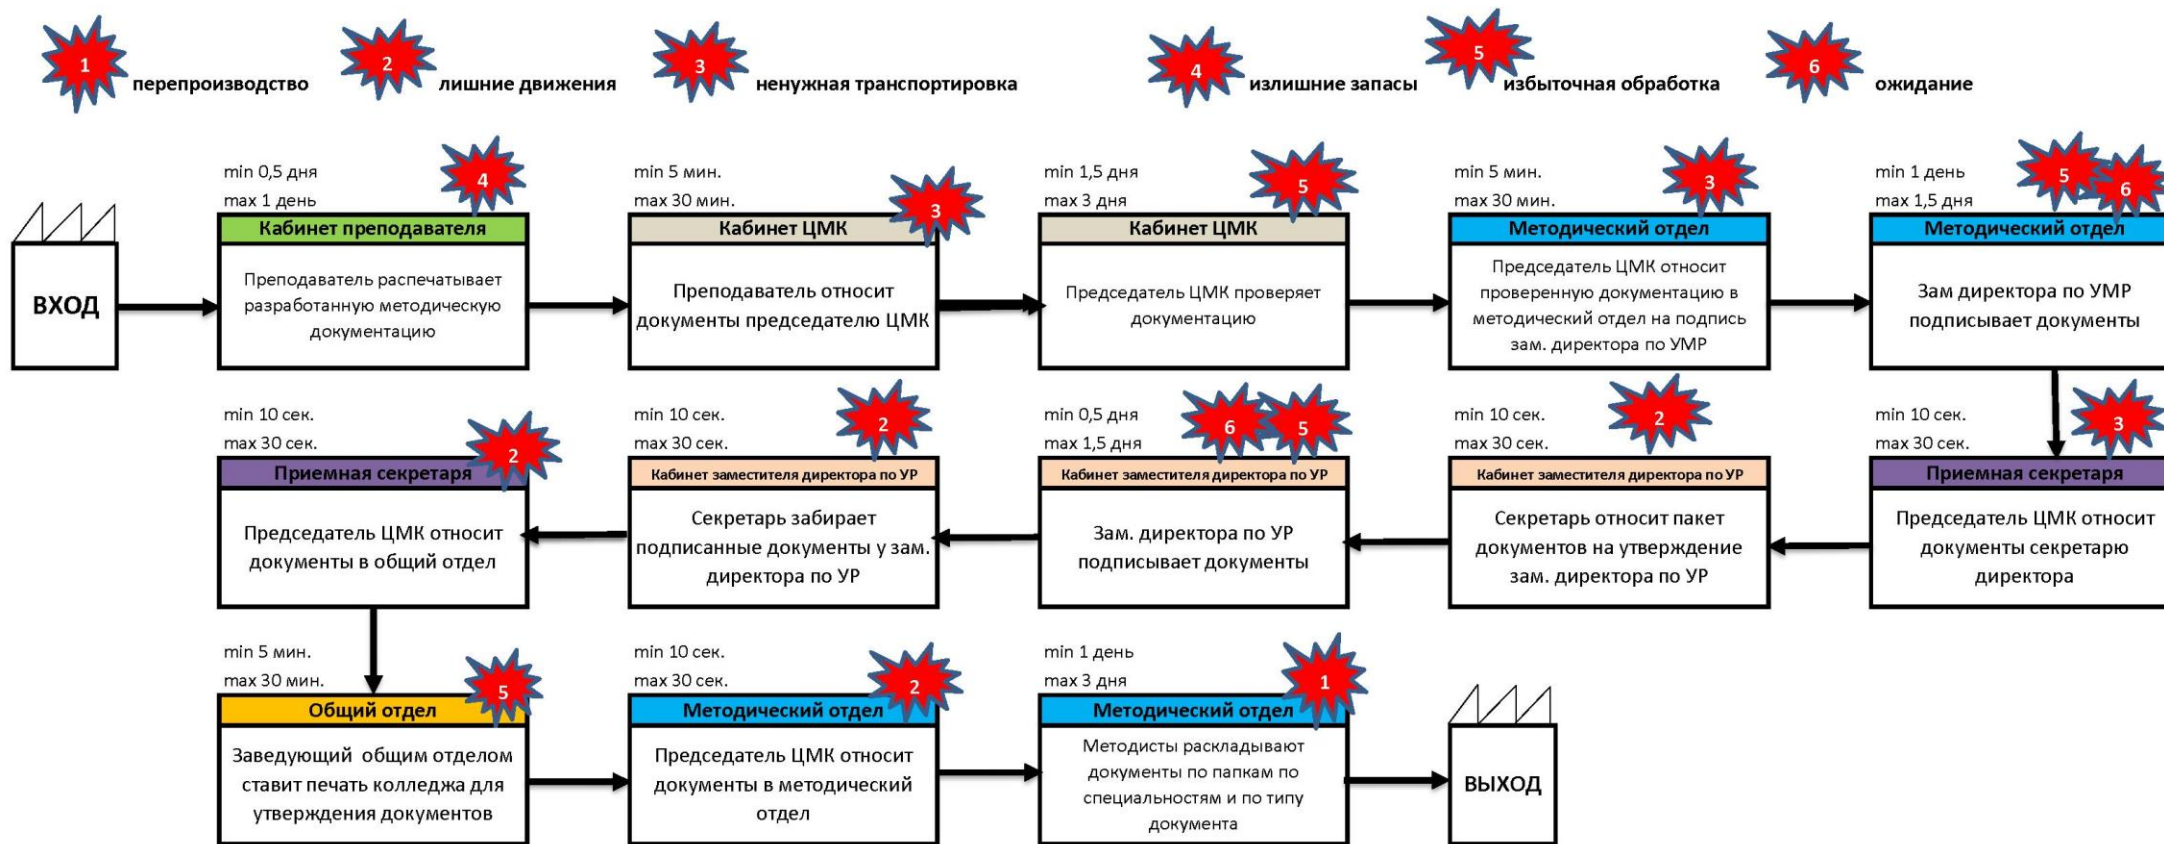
1 перепроизводство 2 лишние движения 3 ненужная транспортировка 4 излишние запасы 5 избыточная обработка 6 ожидание

ВХОД

min 0,5 дня
max 1 день
4
Кабинет преподавателя
Преподаватель распечатывает разработанную методическую документацию

min 5 мин.
max 30 мин.
3
Кабинет ЦМК
Преподаватель относит документы председателю ЦМК

min 1,5 дня
max 3 дня
5
Кабинет ЦМК
Председатель ЦМК проверяет документацию

min 5 мин.
max 30 мин.
3
Методический отдел
Председатель ЦМК относит проверенную документацию в методический отдел на подпись зам. директора по УМР

min 1 день
max 1,5 дня
5 6
Методический отдел
Зам директора по УМР подписывает документы

min 10 сек.
max 30 сек.
3
Приемная секретаря
Председатель ЦМК относит документы секретарю директора

min 10 сек.
max 30 сек.
2
Кабинет заместителя директора по УР
Секретарь относит пакет документов на утверждение зам. директора по УР

min 0,5 дня
max 1,5 дня
6 5
Кабинет заместителя директора по УР
Зам. директора по УР подписывает документы

min 10 сек.
max 30 сек.
2
Кабинет заместителя директора по УР
Секретарь забирает подписанные документы у зам. директора по УР

min 10 сек.
max 30 сек.
2
Приемная секретаря
Председатель ЦМК относит документы в общий отдел

min 5 мин.
max 30 мин.
5
Общий отдел
Заведующий общим отделом ставит печать колледжа для утверждения документов

min 10 сек.
max 30 сек.
2
Методический отдел
Председатель ЦМК относит документы в методический отдел

min 1 день
max 3 дня
1
Методический отдел
Методисты раскладывают документы по папкам по специальностям и по типу документа

ВЫХОД